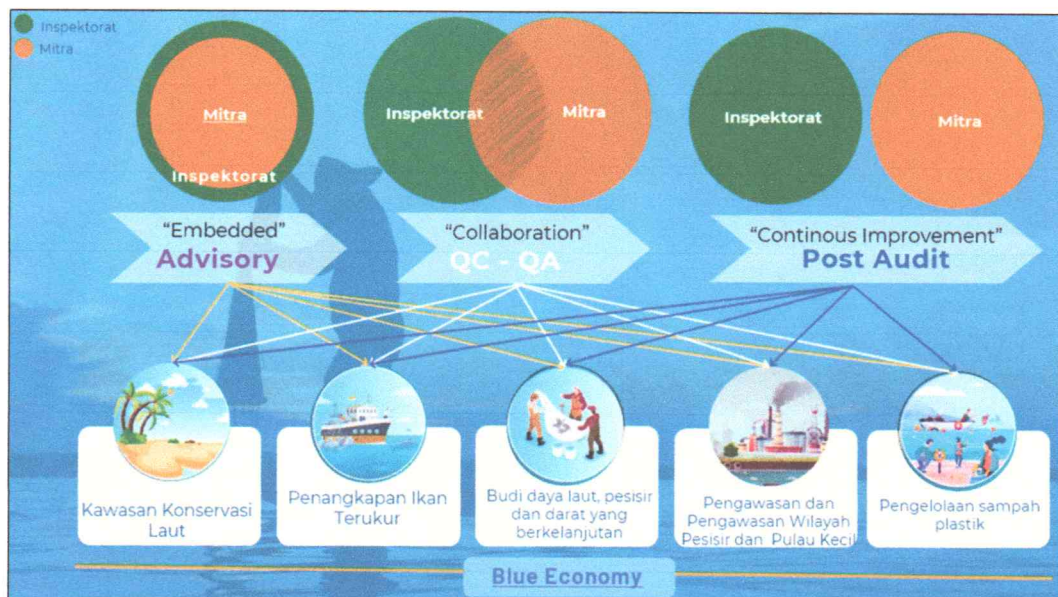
Inspektorat
Mitra

Mitra
Inspektorat

Inspektorat
Mitra

Inspektorat
Mitra

"Embedded"
Advisory

"Collaboration"
QC - QA

"Continous Improvement"
Post Audit

Kawasan Konservasi Laut

Penangkapan Ikan Terukur

Budi daya laut, pesisir dan darat yang berkelanjutan

Pengawasan dan Pengawasan Wilayah Pesisir dan Pulau Kecil

Pengelolaan sampah plastik

Blue Economy